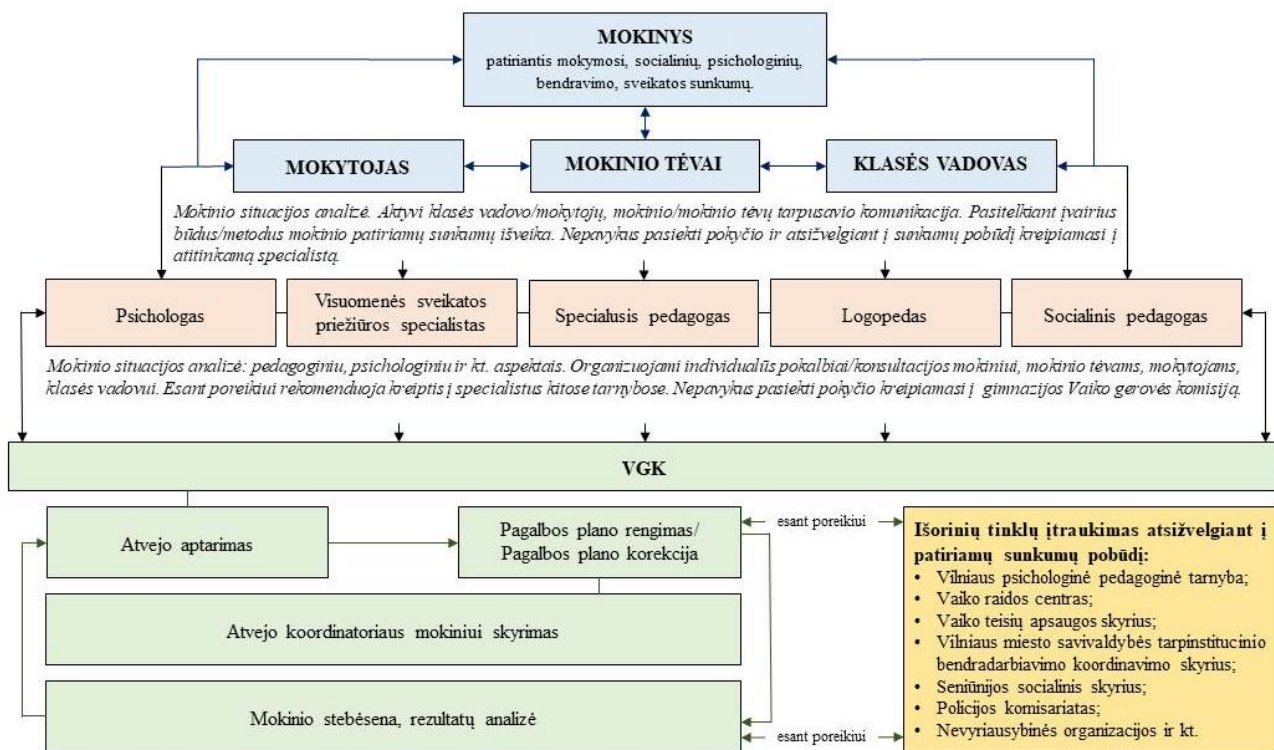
MOKINYS
patiriantis mokymosi, socialinių, psichologinių, bendravimo, sveikatos sunkumų.

MOKYTOJAS

MOKINIO TĖVAI

KLASĖS VADOVAS

Mokinio situacijos analizė. Aktyvi klasės vadovo/mokytojų, mokinio/mokinio tėvų tarpusavio komunikacija. Pasitelkiant įvairius būdus/metodus mokinio patiriamų sunkumų išveika. Nepavykus pasiekti pokyčio ir atsižvelgiant į sunkumų pobūdį kreipiamasi į atitinkamą specialistą.

Psichologas

Visuomenės sveikatos priežiūros specialistas

Specialusis pedagogas

Logopedas

Socialinis pedagogas

Mokinio situacijos analizė: pedagoginiu, psichologiniu ir kt. aspektais. Organizuojami individualūs pokalbiai/konsultacijos mokiniui, mokinio tėvams, mokytojams, klasės vadovui. Esant poreikiui rekomenduoja kreiptis į specialistus kitose tarnybose. Nepavykus pasiekti pokyčio kreipiamasi į gimnazijos Vaiko gerovės komisiją.

VGK

Atvejo aptarimas

Pagalbos plano rengimas/ Pagalbos plano korekcija

esant poreikiui

Išorinių tinklų įtraukimas atsižvelgiant į patiriamų sunkumų pobūdį:
• Vilniaus psichologinė pedagoginė tarnyba;
• Vaiko raidos centras;
• Vaiko teisių apsaugos skyrius;
• Vilniaus miesto savivaldybės tarpinstitucinio bendradarbiavimo koordinavimo skyrius;
• Seniūnijos socialinis skyrius;
• Policijos komisariatas;
• Nevyriausybinės organizacijos ir kt.

Atvejo koordinatoriaus mokiniui skyrimas

Mokinio stebėsena, rezultatų analizė

esant poreikiui